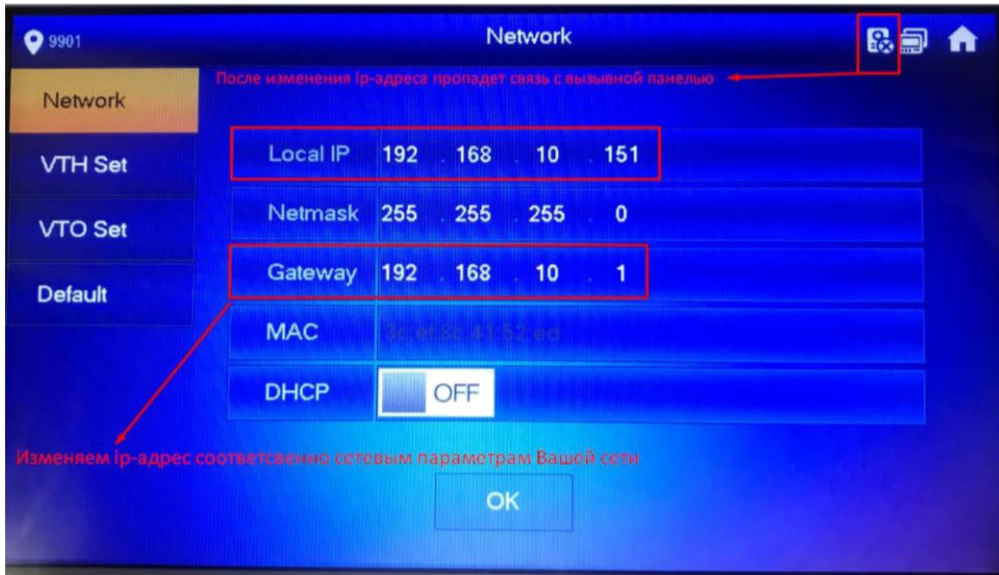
9901

Network

После изменения ip-адреса пропадет связь с вызывной панелью

Network

VTH Set

VTO Set

Default

Local IP 192 . 168 . 10 . 151

Netmask 255 . 255 . 255 . 0

Gateway 192 . 168 . 10 . 1

MAC 3c:ef:8c:41:52:ed

DHCP OFF

Изменяем ip-адрес соответсвенно сетовым параметрам Вашей сети

OK